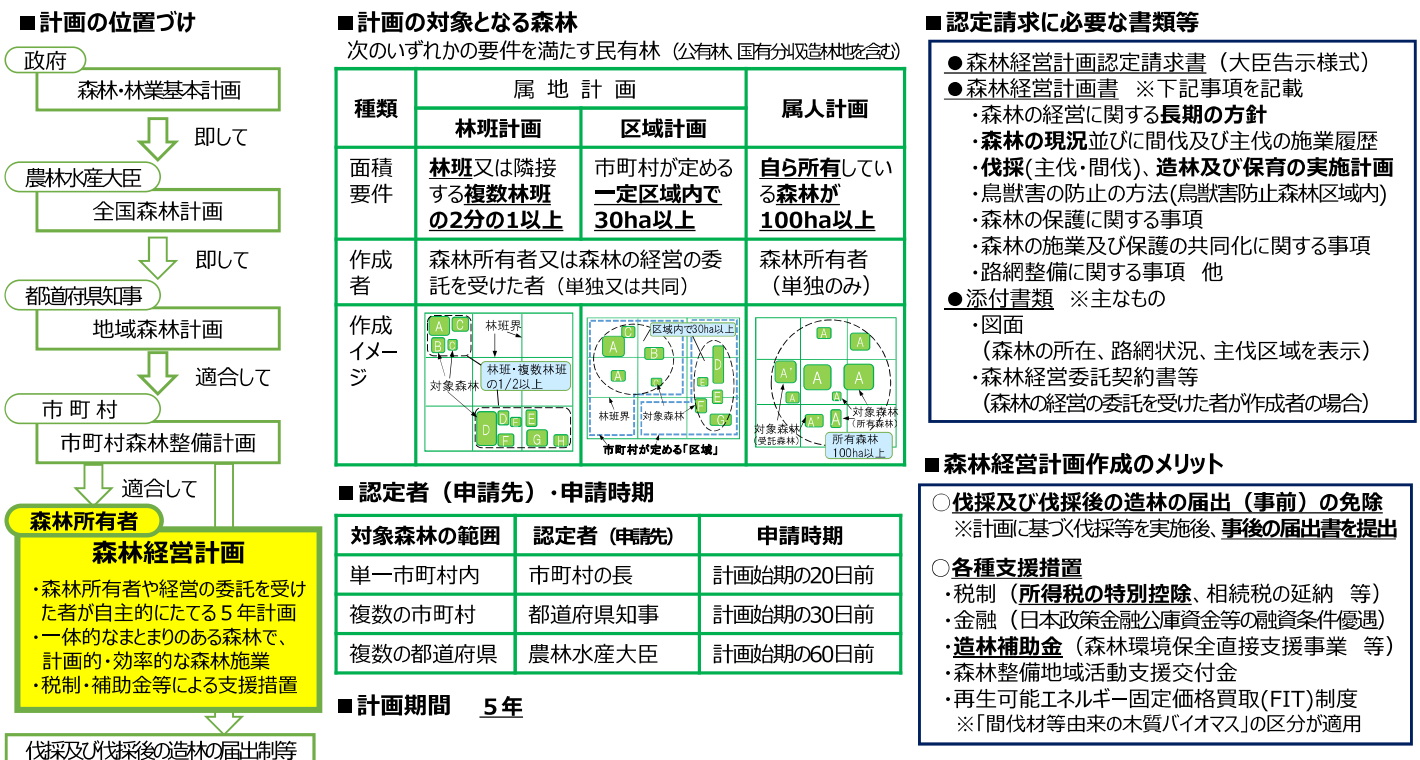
■計画の位置づけ

政府
森林・林業基本計画
即して
農林水産大臣
全国森林計画
即して
都道府県知事
地域森林計画
適合して
市町村
市町村森林整備計画
適合して
森林所有者
森林経営計画
・森林所有者や経営の委託を受けた者が自主的にたてる５年計画
・一体的なまとまりのある森林で、計画的・効率的な森林施業
・税制・補助金等による支援措置
伐採及び伐採後の造林の届出制等

■計画の対象となる森林
次のいずれかの要件を満たす民有林（公有林、国有分収造林地を含む）

| 種類 | 属地計画 林班計画 | 属地計画 区域計画 | 属人計画 |
|---|---|---|---|
| 面積要件 | 林班又は隣接する複数林班の2分の1以上 | 市町村が定める一定区域内で30ha以上 | 自ら所有している森林が100ha以上 |
| 作成者 | 森林所有者又は森林の経営の委託を受けた者（単独又は共同） | | 森林所有者（単独のみ） |
| 作成イメージ | 林班界 林班・複数林班の1/2以上 対象森林 A C B D E F G H | 区域内で30ha以上 A B C D E F G 林班界 対象森林 市町村が定める「区域」 | A A A A A A 対象森林（受託森林） 対象森林（所有森林） 所有森林100ha以上 |

■認定者（申請先）・申請時期

| 対象森林の範囲 | 認定者（申請先） | 申請時期 |
|---|---|---|
| 単一市町村内 | 市町村の長 | 計画始期の20日前 |
| 複数の市町村 | 都道府県知事 | 計画始期の30日前 |
| 複数の都道府県 | 農林水産大臣 | 計画始期の60日前 |

■計画期間　5年

■認定請求に必要な書類等
●森林経営計画認定請求書（大臣告示様式）
●森林経営計画書　※下記事項を記載
・森林の経営に関する長期の方針
・森林の現況並びに間伐及び主伐の施業履歴
・伐採（主伐・間伐）、造林及び保育の実施計画
・鳥獣害の防止の方法（鳥獣害防止森林区域内）
・森林の保護に関する事項
・森林の施業及び保護の共同化に関する事項
・路網整備に関する事項　他
●添付書類　※主なもの
・図面
（森林の所在、路網状況、主伐区域を表示）
・森林経営委託契約書等
（森林の経営の委託を受けた者が作成者の場合）

■森林経営計画作成のメリット
○伐採及び伐採後の造林の届出（事前）の免除
※計画に基づく伐採等を実施後、事後の届出書を提出
○各種支援措置
・税制（所得税の特別控除、相続税の延納　等）
・金融（日本政策金融公庫資金等の融資条件優遇）
・造林補助金（森林環境保全直接支援事業　等）
・森林整備地域活動支援交付金
・再生可能エネルギー固定価格買取(FIT)制度
※「間伐材等由来の木質バイオマス」の区分が適用